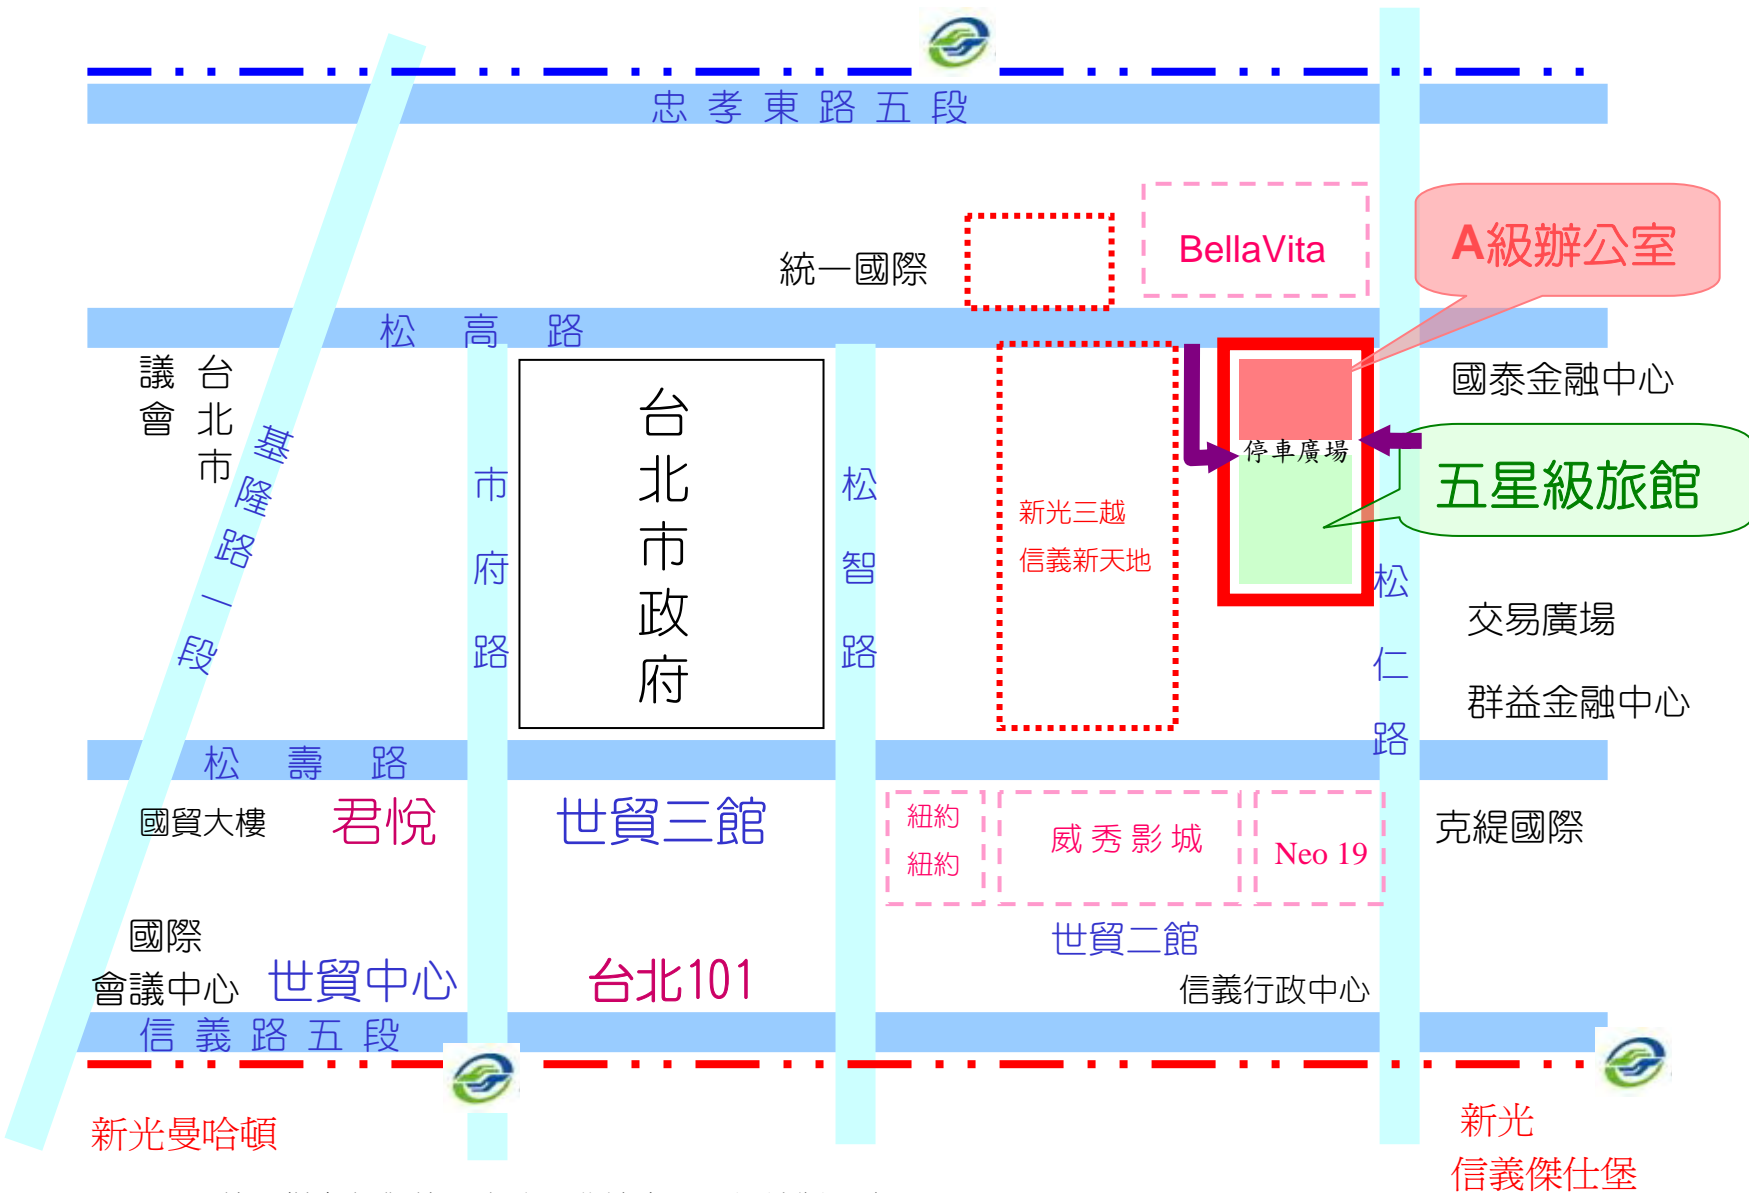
忠孝東路五段

統一國際

BellaVita

A級辦公室

松高路

台北市議會

基隆路一段

市府路

台北市政府

松智路

新光三越 信義新天地

停車廣場

國泰金融中心

五星級旅館

松仁路

交易廣場

群益金融中心

松壽路

國貿大樓

君悅

世貿三館

紐約紐約

威秀影城

Neo 19

克緹國際

世貿二館

國際會議中心

世貿中心

台北101

信義行政中心

信義路五段

新光曼哈頓

新光信義傑仕堡